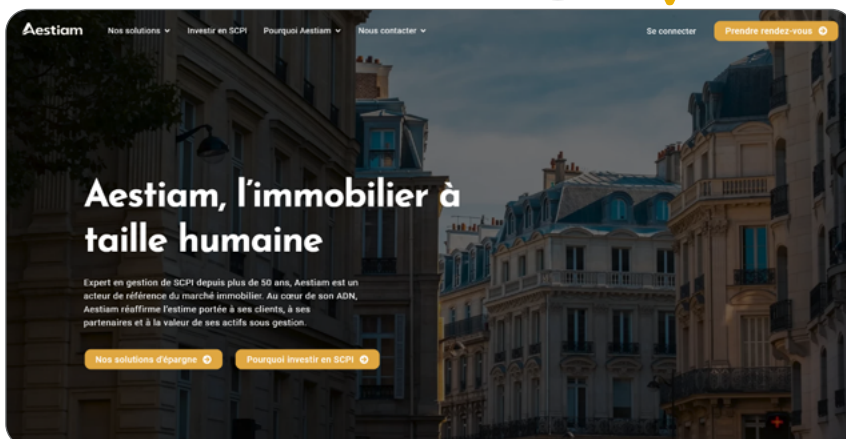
Aestiam

Nos solutions ⌄ Investir en SCPI Pourquoi Aestiam ⌄ Nous contacter ⌄

Se connecter

Prendre rendez-vous

Aestiam, l'immobilier à taille humaine

Expert en gestion de SCPI depuis plus de 50 ans, Aestiam est un acteur de référence du marché immobilier. Au cœur de son ADN, Aestiam réaffirme l'estime portée à ses clients, à ses partenaires et à la valeur de ses actifs sous gestion.

Nos solutions d'épargne

Pourquoi investir en SCPI